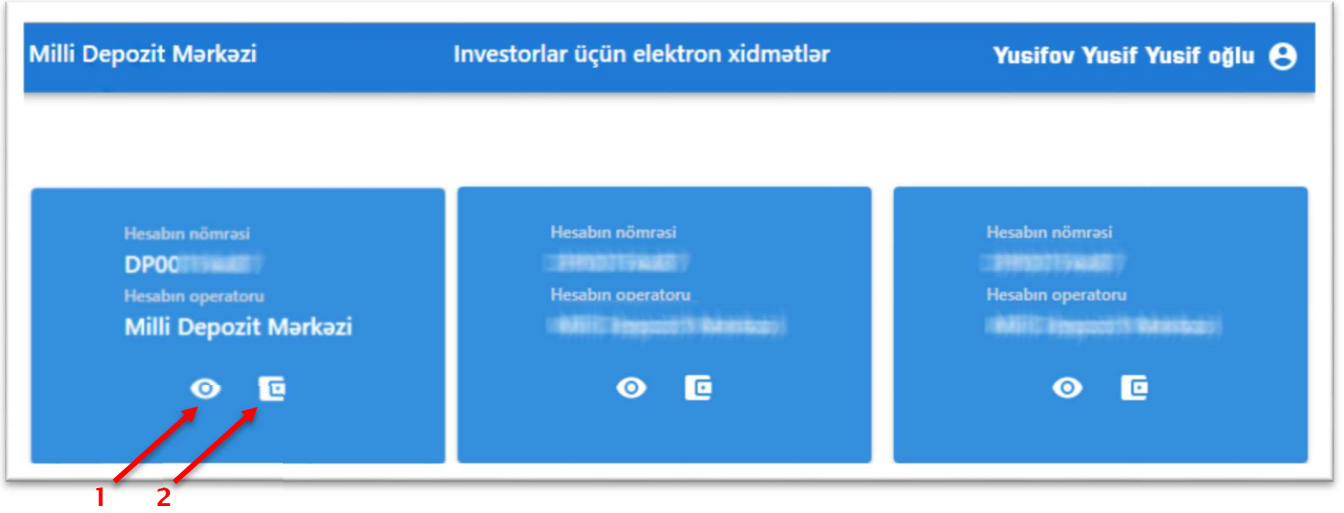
Milli Depozit Mərkəzi
Investorlar üçün elektron xidmətlər
Yusifov Yusif Yusif oğlu

Hesabın nömrəsi
DP00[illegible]
Hesabın operatoru
Milli Depozit Mərkəzi

Hesabın nömrəsi
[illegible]
Hesabın operatoru
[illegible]

Hesabın nömrəsi
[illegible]
Hesabın operatoru
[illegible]

1
2